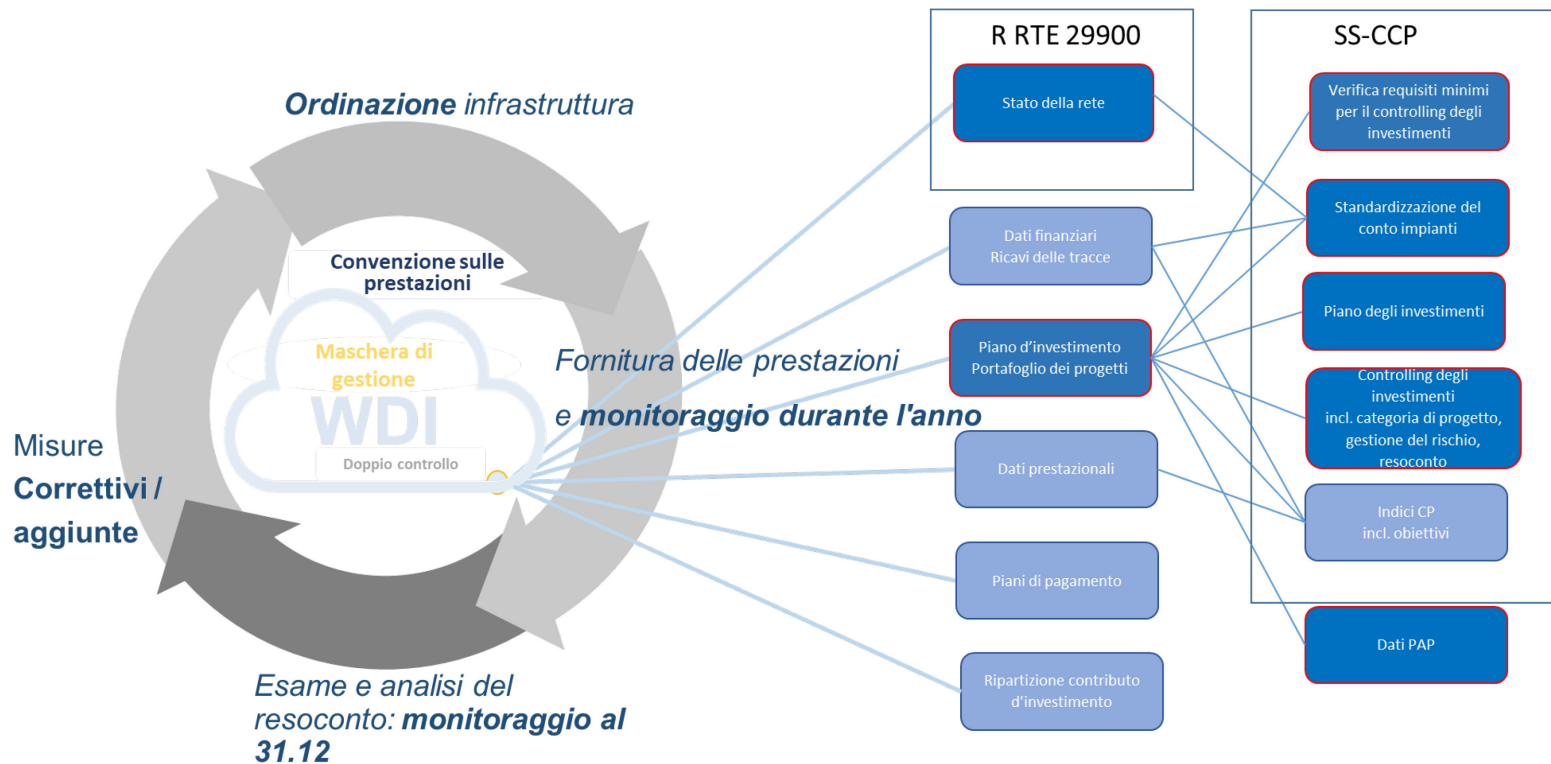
Ordinazione infrastruttura

Convenzione sulle prestazioni

Maschera di gestione

WDI

Doppio controllo

Fornitura delle prestazioni e monitoraggio durante l'anno

Misure Correttivi / aggiunte

Esame e analisi del resoconto: monitoraggio al 31.12

R RTE 29900

Stato della rete

Dati finanziari
Ricavi delle tracce

Piano d'investimento
Portafoglio dei progetti

Dati prestazionali

Piani di pagamento

Ripartizione contributo d'investimento

SS-CCP

Verifica requisiti minimi per il controlling degli investimenti

Standardizzazione del conto impianti

Piano degli investimenti

Controlling degli investimenti
incl. categoria di progetto, gestione del rischio, resoconto

Indici CP
incl. obiettivi

Dati PAP